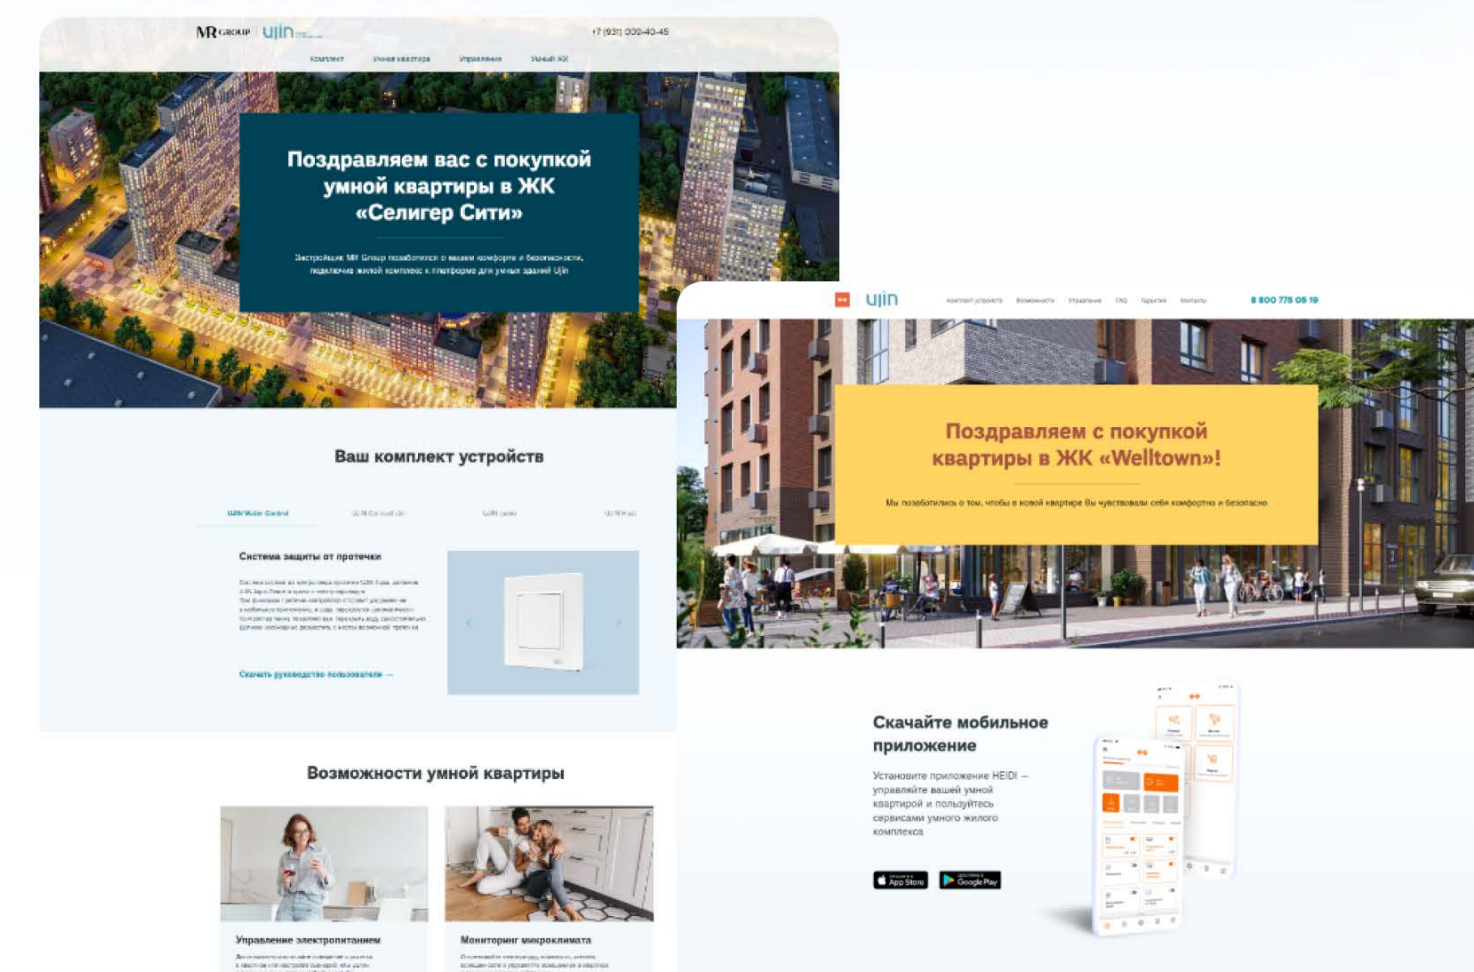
MR GROUP | ujin

+7 (931) 000-40-45

Комплект Умная квартира Управление Умный ЖК

Поздравляем вас с покупкой умной квартиры в ЖК «Селигер Сити»

Застройщик MR Group позаботился о вашем комфорте и безопасности, подключив жилой комплекс к платформе для умных зданий Ujin

Ваш комплект устройств

Ujin Water Control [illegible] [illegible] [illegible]

Система защиты от протечки

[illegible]

Скачать руководство пользователя →

Возможности умной квартиры

Управление электропитанием

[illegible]

Мониторинг микроклимата

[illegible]

ujin

Комплект устройств Возможности Управление FAQ Гарантия Контакты

8 800 775 05 19

Поздравляем с покупкой квартиры в ЖК «Welltown»!

Мы позаботились о том, чтобы в новой квартире Вы чувствовали себя комфортно и безопасно

Скачайте мобильное приложение

Установите приложение HEIDI – управляйте вашей умной квартирой и пользуйтесь сервисами умного жилого комплекса

App Store Google Play